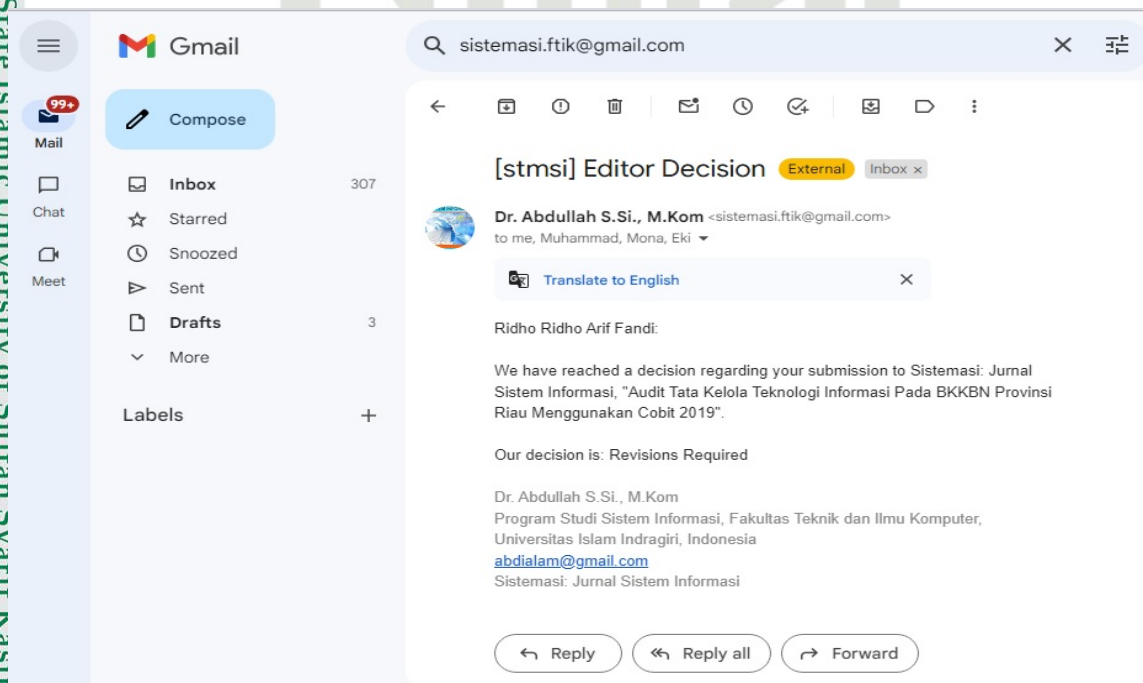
Gmail

sistemasi.ftik@gmail.com

99+
Mail

Chat

Meet

Compose

Inbox 307
Starred
Snoozed
Sent
Drafts 3
More

Labels +

[stmsi] Editor Decision External Inbox ×

Dr. Abdullah S.Si., M.Kom <sistemasi.ftik@gmail.com>
to me, Muhammad, Mona, Eki

Translate to English

Ridho Ridho Arif Fandi:

We have reached a decision regarding your submission to Sistemasi: Jurnal Sistem Informasi, "Audit Tata Kelola Teknologi Informasi Pada BKKBN Provinsi Riau Menggunakan Cobit 2019".

Our decision is: Revisions Required

Dr. Abdullah S.Si., M.Kom
Program Studi Sistem Informasi, Fakultas Teknik dan Ilmu Komputer, Universitas Islam Indragiri, Indonesia
abdialam@gmail.com
Sistemasi: Jurnal Sistem Informasi

Reply Reply all Forward